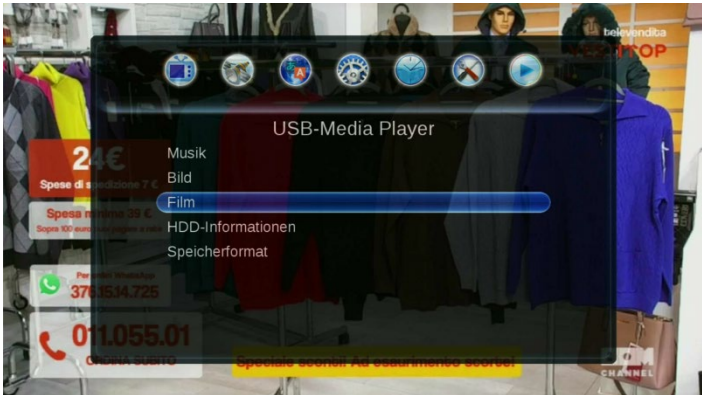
televendita
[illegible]TOP

24€
Spese di spedizione 7 €

Spesa minima 39 €
Sopra 100 euro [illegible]

Per ordini WhatsApp
3761514.725

011.055.01
CHIAMA SUBITO

USB-Media Player
Musik
Bild
Film
HDD-Informationen
Speicherformat

Speciale sconti! Ad esaurimento scorte!

CM
CHANNEL